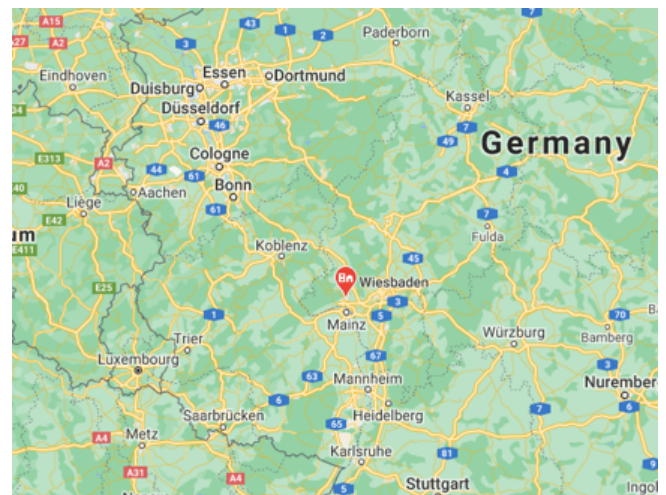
A15
A2
43
1
2
7
Paderborn
3
Eindhoven
Essen
Dortmund
Duisburg
Kassel
Düsseldorf
46
7
Germany
E313
A2
44
Cologne
49
61
4
Aachen
Bonn
Liège
61
E42
7
um
Fulda
E411
Koblenz
45
Wiesbaden
E25
3
5
70
1
Trier
Mainz
Würzburg
Bamberg
3
Luxembourg
67
63
Mannheim
Nuremberg
6
6
Saarbrücken
Heidelberg
7
A4
Metz
65
A4
A31
Karlsruhe
81
Stuttgart
5
Ingol